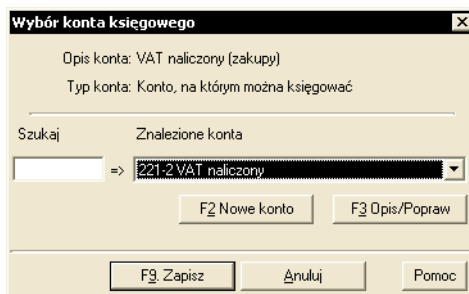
Wybór konta księgowego

Opis konta: VAT naliczony (zakupy)

Typ konta: Konto, na którym można księgować

Szukaj

Znalezione konta

=>

221-2 VAT naliczony

F2 Nowe konto

F3 Opis/Popraw

F9. Zapisz

Anuluj

Pomoc